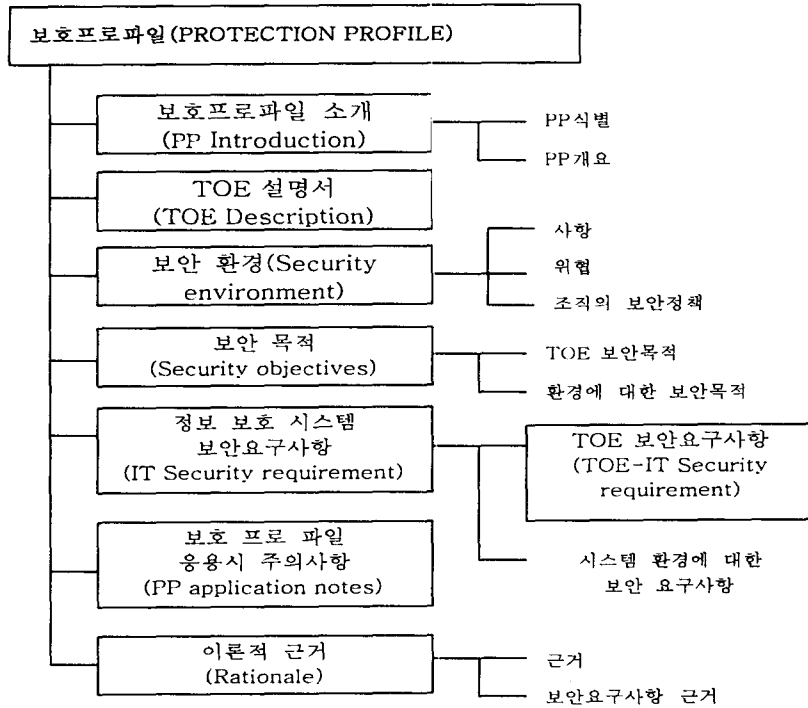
보호프로파일(PROTECTION PROFILE)

보호프로파일 소개
(PP Introduction)

PP식별

PP개요

TOE 설명서
(TOE Description)

보안 환경(Security environment)

사항

위협

조직의 보안정책

보안 목적
(Security objectives)

TOE 보안목적

환경에 대한 보안목적

정보 보호 시스템
보안요구사항
(IT Security requirement)

TOE 보안요구사항
(TOE-IT Security requirement)

시스템 환경에 대한
보안 요구사항

보호 프로 파일
응용시 주의사항
(PP application notes)

이론적 근거
(Rationale)

근거

보안요구사항 근거